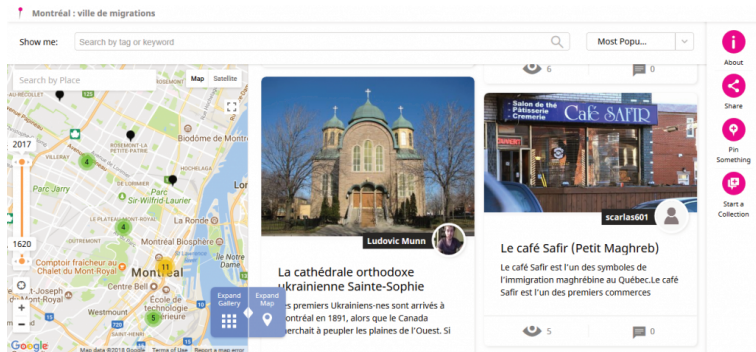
Montréal : ville de migrations

Show me: Search by tag or keyword

Most Popu...

About

Share

Pin Something

Start a Collection

Search by Place

Map Satellite

2017

1620

Biodôme de Montréal

ROSEMONT-LA PETITE-PATRIE

VILLERAY

Parc Jarry

Parc Sir-Wilfrid-Laurier

Comptoir fraîcheur au Chalet du Mont-Royal

Montréal

École de technologie supérieure

Google

Map data ©2018 Google Terms of Use Report a map error

6

0

Ludovic Munn

La cathédrale orthodoxe ukrainienne Sainte-Sophie

Expand Gallery

Expand Map

es premiers Ukrainiens-nes sont arrivés à ontréal en 1891, alors que le Canada herchait à peupler les plaines de l'Ouest. Si

Salon de thé Pâtisserie Cremerie

Café SAFIR

scarlas601

Le café Safir (Petit Maghreb)

Le café Safir est l'un des symboles de l'immigration maghrébine au Québec.Le café Safir est l'un des premiers commerces

5

0